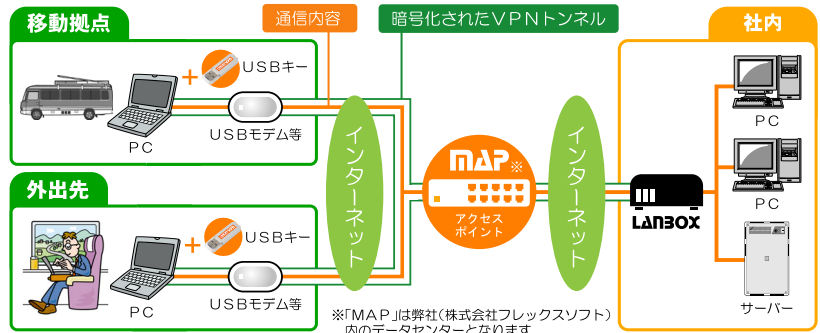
移動拠点

通信内容

暗号化されたVPNトンネル

社内

USBキー

USBモデム等

PC

インターネット

MAP※

アクセスポイント

インターネット

LANBOX

PC

PC

外出先

USBキー

USBモデム等

PC

サーバー

※「MAP」は弊社(株式会社フレックスソフト)内のデータセンターとなります